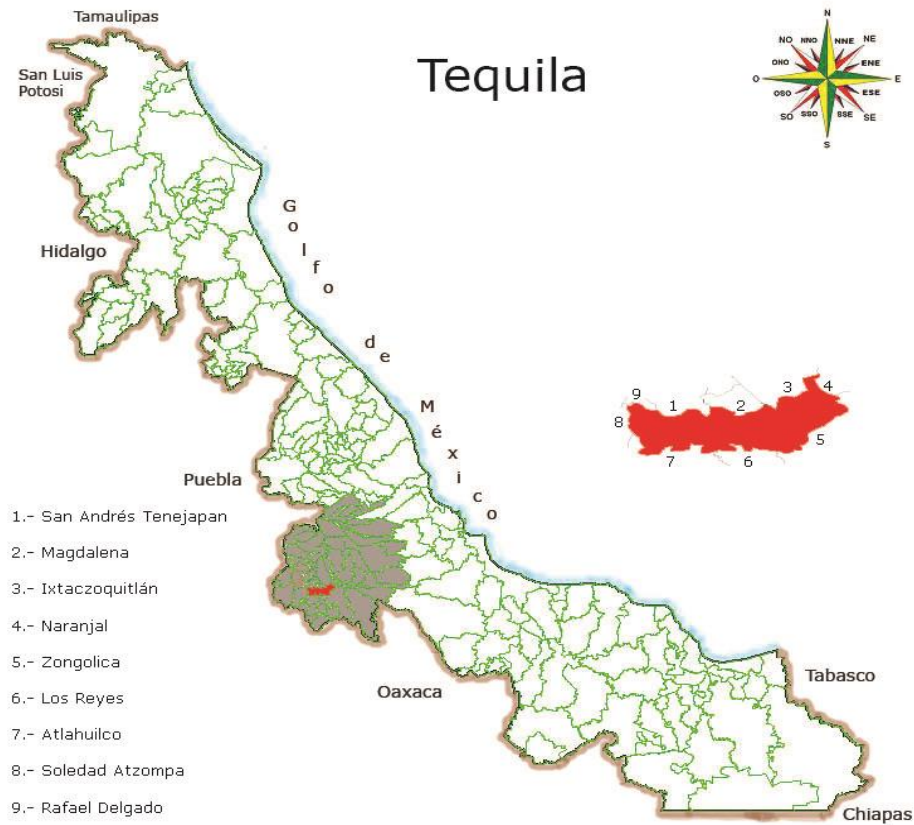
Tamaulipas

San Luis Potosí

Tequila

N
NNO
NNE
NO
NE
ONO
ENE
O
E
OSO
ESE
SO
SSO
SSE
SE
S

Hidalgo

G o l f o d e M é x i c o

9 1 2 3 4
8
5
7 6

Puebla

1.- San Andrés Tenejapan

2.- Magdalena

3.- Ixtaczoquitlán

4.- Naranjal

5.- Zongolica

6.- Los Reyes

7.- Atlahuilco

8.- Soledad Atzompa

9.- Rafael Delgado

Oaxaca

Tabasco

Chiapas